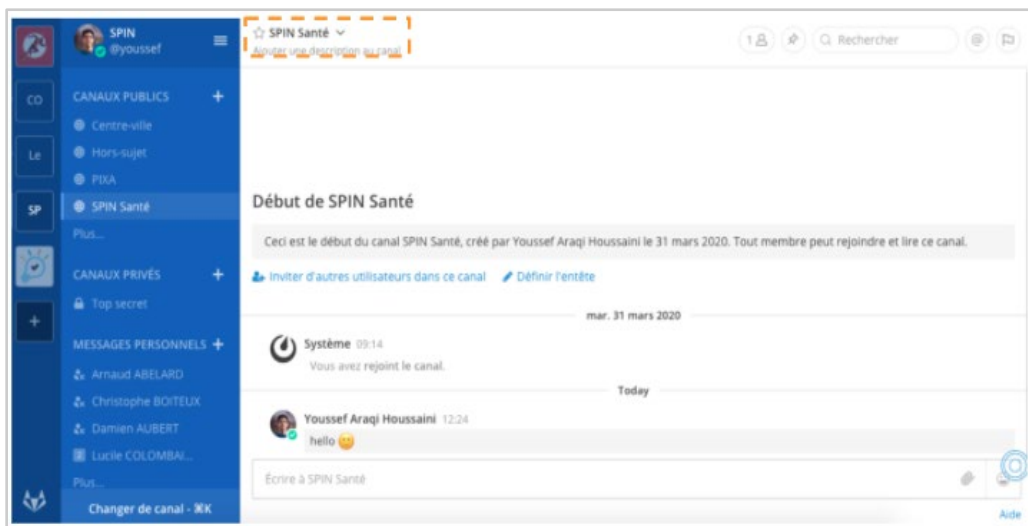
CO
Le
SP
+

SPIN
@youssef

CANAUX PUBLICS +
Centre-ville
Hors-sujet
PIXA
SPIN Santé
Plus...

CANAUX PRIVÉS +
Top secret

MESSAGES PERSONNELS +
Arnaud ABELARD
Christophe BOITEUX
Damien AUBERT
Lucile COLOMBAI...
Plus...

Changer de canal - ⌘K

☆ SPIN Santé ∨
Ajouter une description au canal

1 Rechercher

Début de SPIN Santé

Ceci est le début du canal SPIN Santé, créé par Youssef Araqi Houssaini le 31 mars 2020. Tout membre peut rejoindre et lire ce canal.

Inviter d'autres utilisateurs dans ce canal Définir l'entête

mar. 31 mars 2020

Système 09:14
Vous avez rejoint le canal.

Today

Youssef Araqi Houssaini 12:24
hello

Écrire à SPIN Santé

Aide